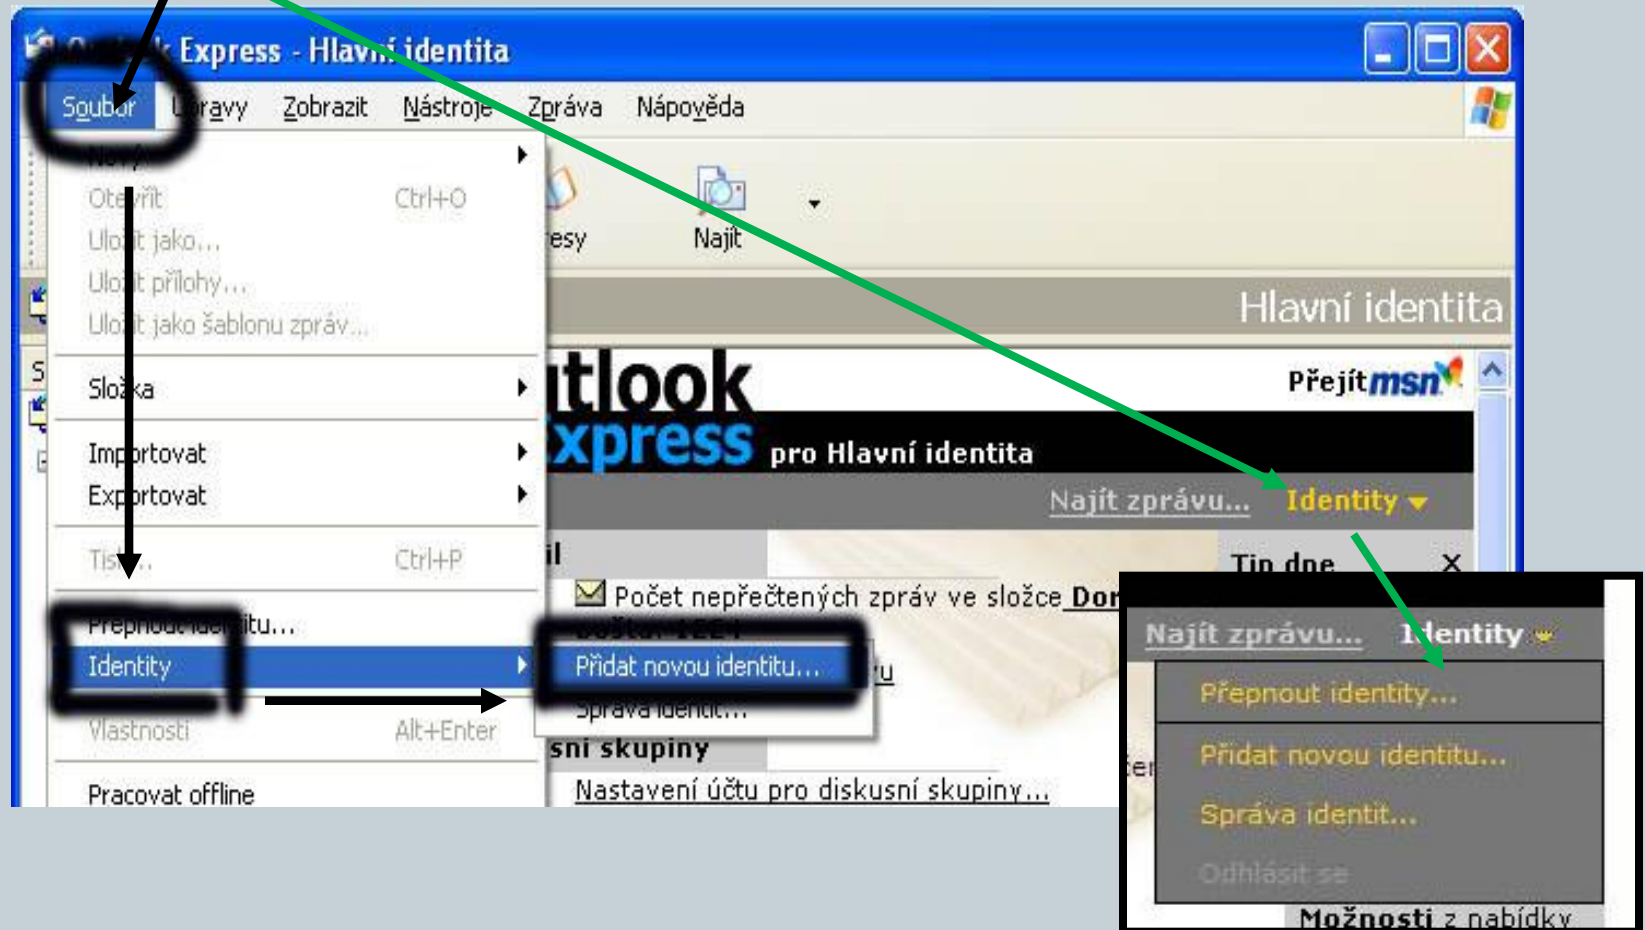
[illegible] Express - Hlavní identita

Soubor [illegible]ravy Zobrazit Nástroje Zpráva Nápověda

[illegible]
Otevřít Ctrl+O
Uložit jako...
Uložit přílohy...
Uložit jako šablonu zpráv...
Složka
Importovat
Exportovat
Tisk... Ctrl+P
Přepnout identitu...
Identity
Vlastnosti Alt+Enter
Pracovat offline

Přidat novou identitu...
Správa identit...

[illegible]esy Najít

Hlavní identita

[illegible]tlook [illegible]xpress pro Hlavní identita

Přejít msn

Najít zprávu... Identity

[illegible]il

Tip dne

Počet nepřečtených zpráv ve složce Do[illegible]
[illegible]

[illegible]sní skupiny
Nastavení účtu pro diskusní skupiny...

Najít zprávu... Identity
Přepnout identity...
Přidat novou identitu...
Správa identit...
Odhlásit se
Možnosti z nabídky